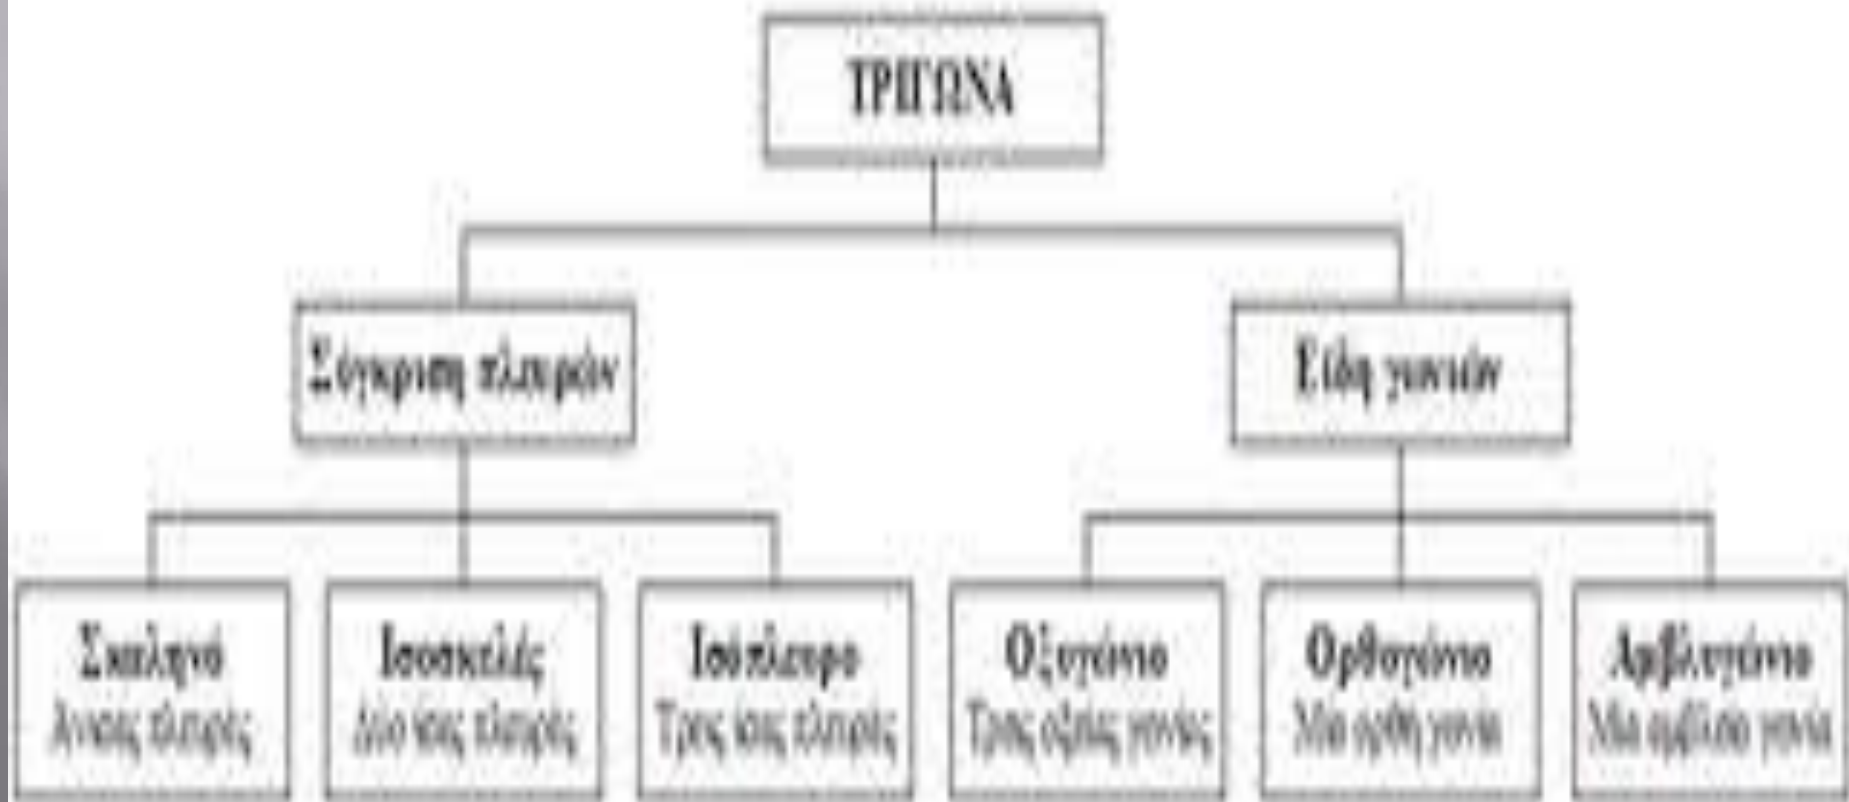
ΤΡΙΓΩΝΑ

Σύγκριση πλευρών

Είδη γωνιών

Σκαληνό
Άνισες πλευρές

Ισοσκελές
Δύο ίσες πλευρές

Ισόπλευρο
Τρεις ίσες πλευρές

Οξυγώνιο
Τρεις οξείες γωνίες

Ορθογώνιο
Μία ορθή γωνία

Αμβλυγώνιο
Μία αμβλεία γωνία